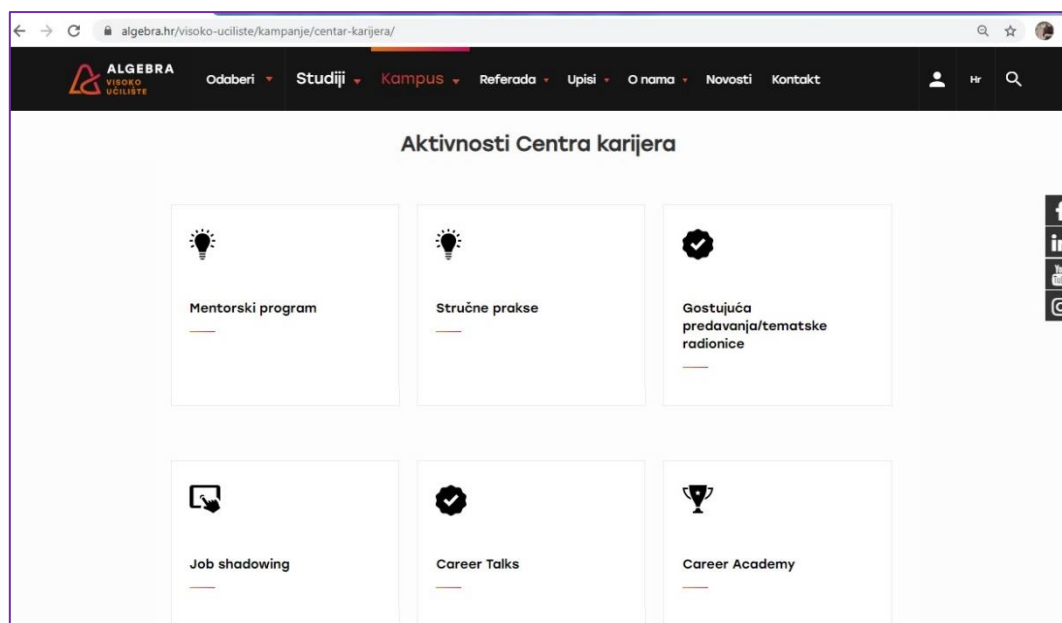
algebra.hr/visoko-uciliste/kampanje/centar-karijera/

ALGEBRA VISOKO UČILIŠTE

Odaberi Studiji Kampus Referada Upisi O nama Novosti Kontakt

Hr

Aktivnosti Centra karijera

Mentorski program

Stručne prakse

Gostujuća predavanja/tematske radionice

Job shadowing

Career Talks

Career Academy